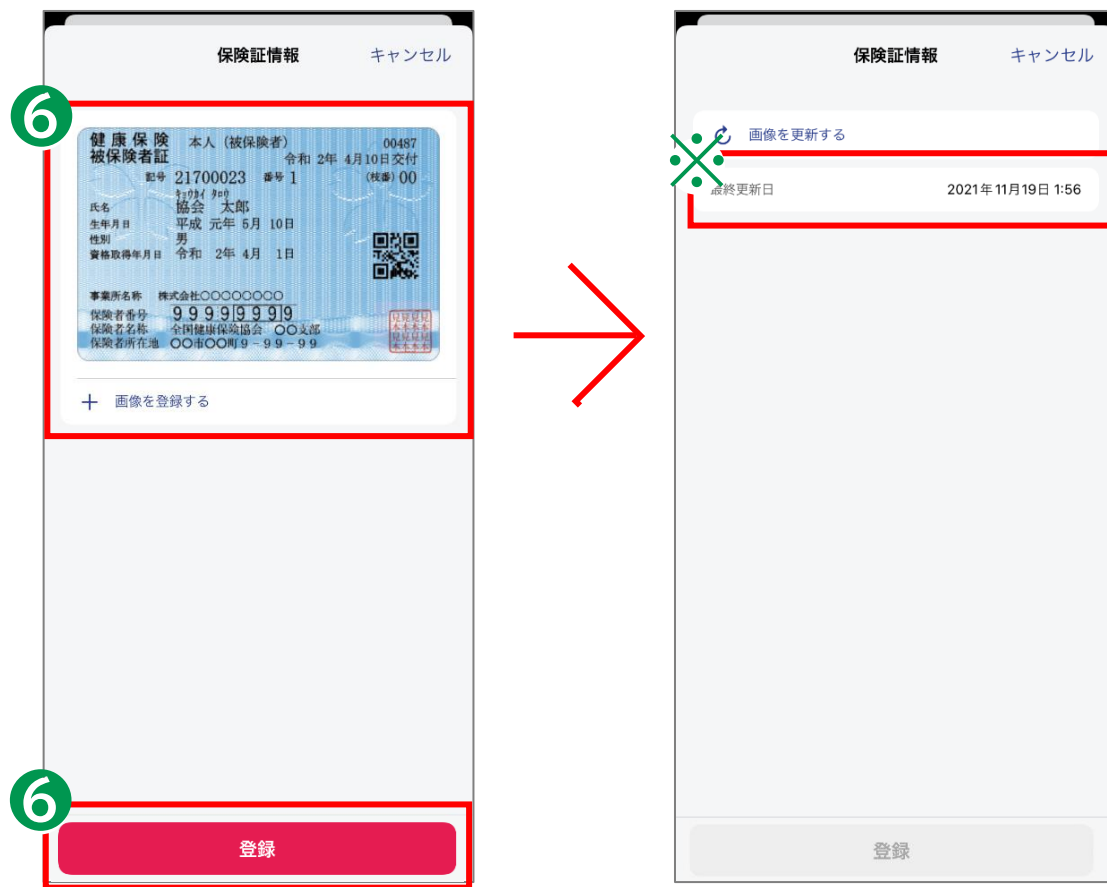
保険証情報

キャンセル

❻

健康保険 本人（被保険者） 00487
被保険者証 令和 2年 4月10日交付
記号 21700023 番号 1 （枝番）00
キョウカイ タロウ
氏名 協会 太郎
生年月日 平成 元年 5月 10日
性別 男
資格取得年月日 令和 2年 4月 1日

事業所名称 株式会社〇〇〇〇〇〇〇〇
保険者番号 99999999
保険者名称 全国健康保険協会 〇〇支部
保険者所在地 〇〇市〇〇町9－99－99

＋ 画像を登録する

❻

登録

保険証情報

キャンセル

画像を更新する

最終更新日 2021年11月19日 1:56

登録